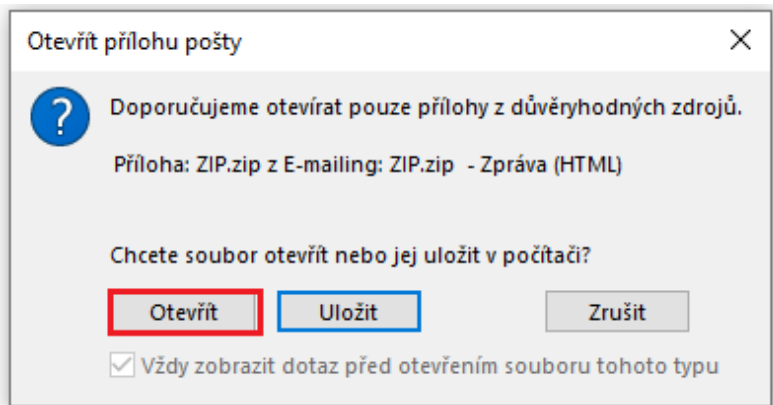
Otevřít přílohu pošty

X

?

Doporučujeme otevírat pouze přílohy z důvěryhodných zdrojů.

Příloha: ZIP.zip z E-mailing: ZIP.zip - Zpráva (HTML)

Chcete soubor otevřít nebo jej uložit v počítači?

Otevřít

Uložit

Zrušit

Vždy zobrazit dotaz před otevřením souboru tohoto typu